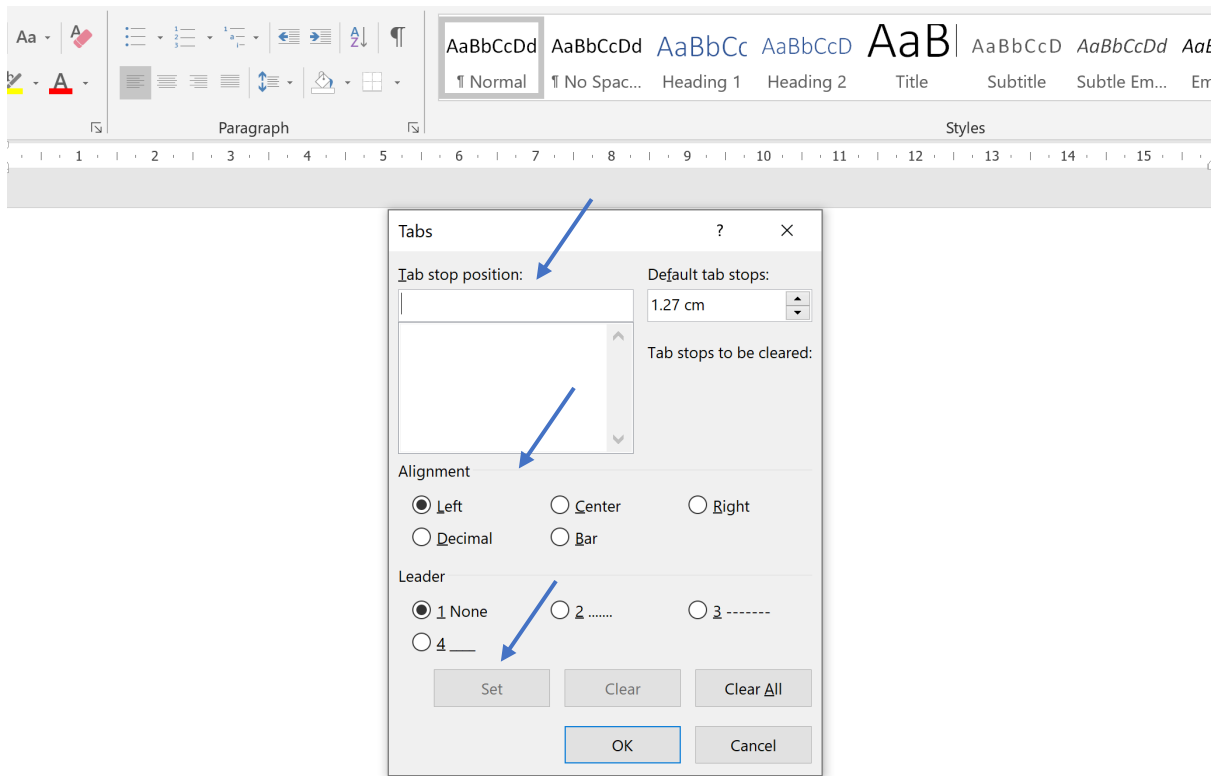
Aa

Paragraph

AaBbCcDd ¶ Normal
AaBbCcDd ¶ No Spac...
AaBbCc Heading 1
AaBbCcD Heading 2
AaB Title
AaBbCcD Subtitle
AaBbCcDd Subtle Em...
AaE Em

Styles

1 2 3 4 5 6 7 8 9 10 11 12 13 14 15

Tabs ? ×

Tab stop position:

Default tab stops:
1.27 cm

Tab stops to be cleared:

Alignment
Left
Center
Right
Decimal
Bar

Leader
1 None
2 .......
3 -------
4 ___

Set
Clear
Clear All

OK
Cancel